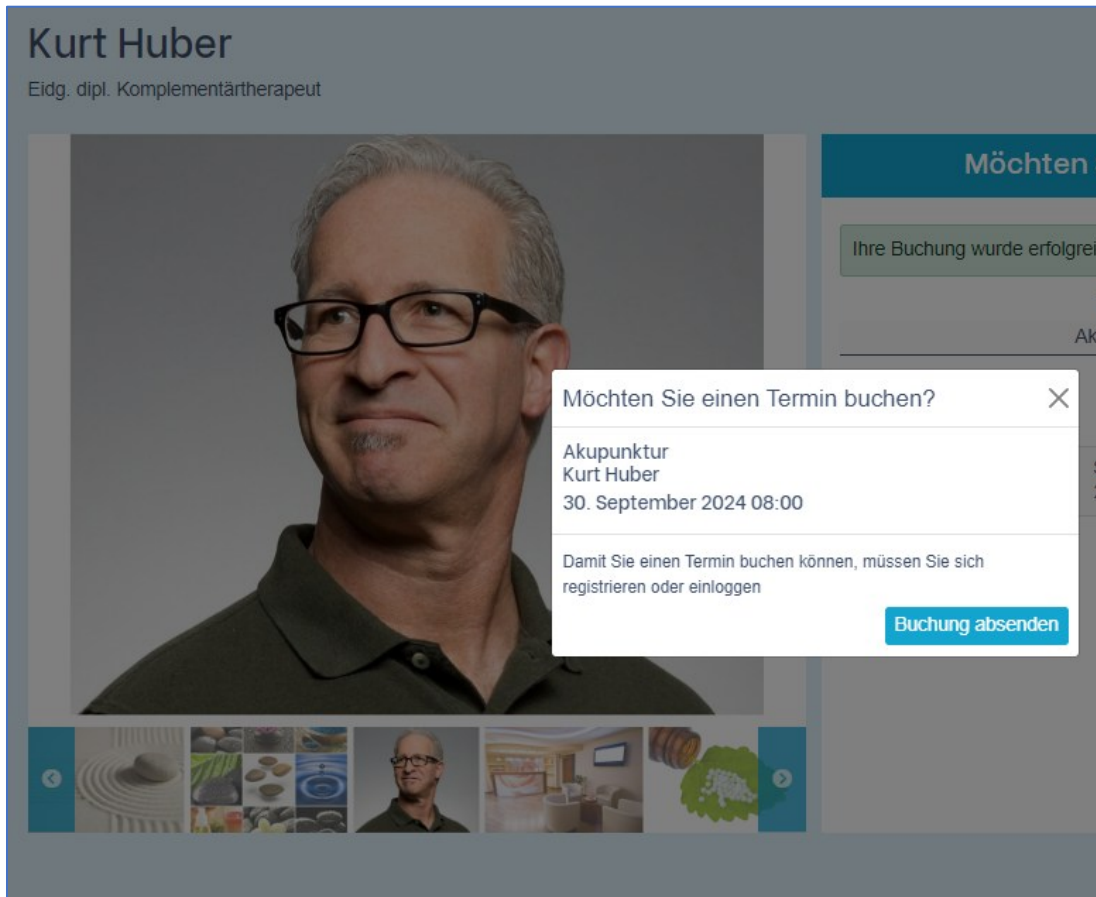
Kurt Huber

Eidg. dipl. Komplementärtherapeut

Möchten

Ihre Buchung wurde erfolgrei

Ak

Möchten Sie einen Termin buchen?

×

Akupunktur
Kurt Huber
30. September 2024 08:00

Damit Sie einen Termin buchen können, müssen Sie sich registrieren oder einloggen

Buchung absenden